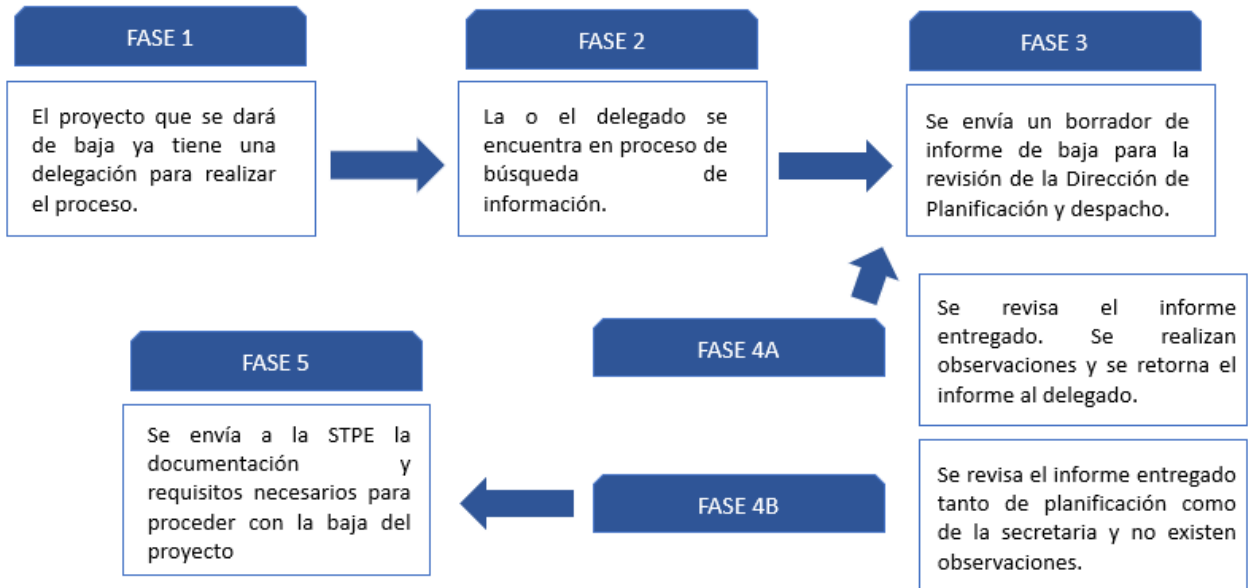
FASE 1

El proyecto que se dará de baja ya tiene una delegación para realizar el proceso.

FASE 2

La o el delegado se encuentra en proceso de búsqueda de información.

FASE 3

Se envía un borrador de informe de baja para la revisión de la Dirección de Planificación y despacho.

FASE 4A

Se revisa el informe entregado. Se realizan observaciones y se retorna el informe al delegado.

FASE 4B

Se revisa el informe entregado tanto de planificación como de la secretaria y no existen observaciones.

FASE 5

Se envía a la STPE la documentación y requisitos necesarios para proceder con la baja del proyecto